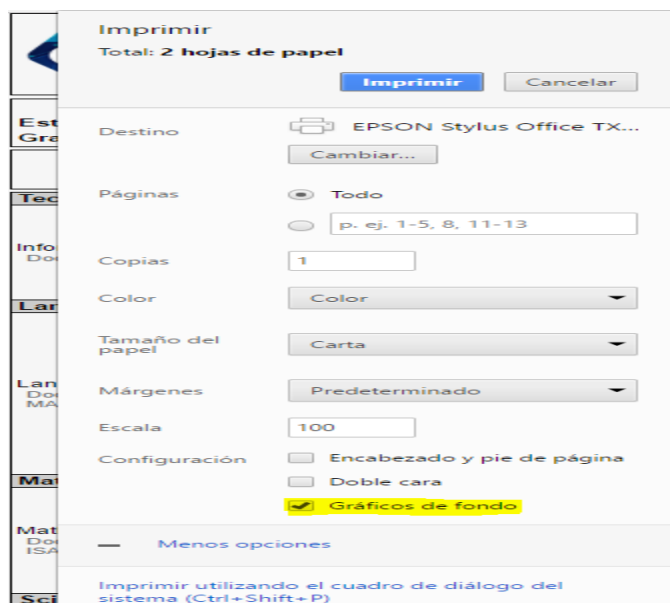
Imprimir
Total: 2 hojas de papel

Imprimir Cancelar

Destino EPSON Stylus Office TX...
Cambiar...

Páginas Todo
p. ej. 1-5, 8, 11-13

Copias 1

Color Color

Tamaño del papel Carta

Márgenes Predeterminado

Escala 100

Configuración Encabezado y pie de página
Doble cara
Gráficos de fondo

— Menos opciones

Imprimir utilizando el cuadro de diálogo del sistema (Ctrl+Shift+P)

Est
Gra
Tec
Info
Doc
Lar
Lan
Doc
MA
Mat
Mat
Doc
ISA
Sci